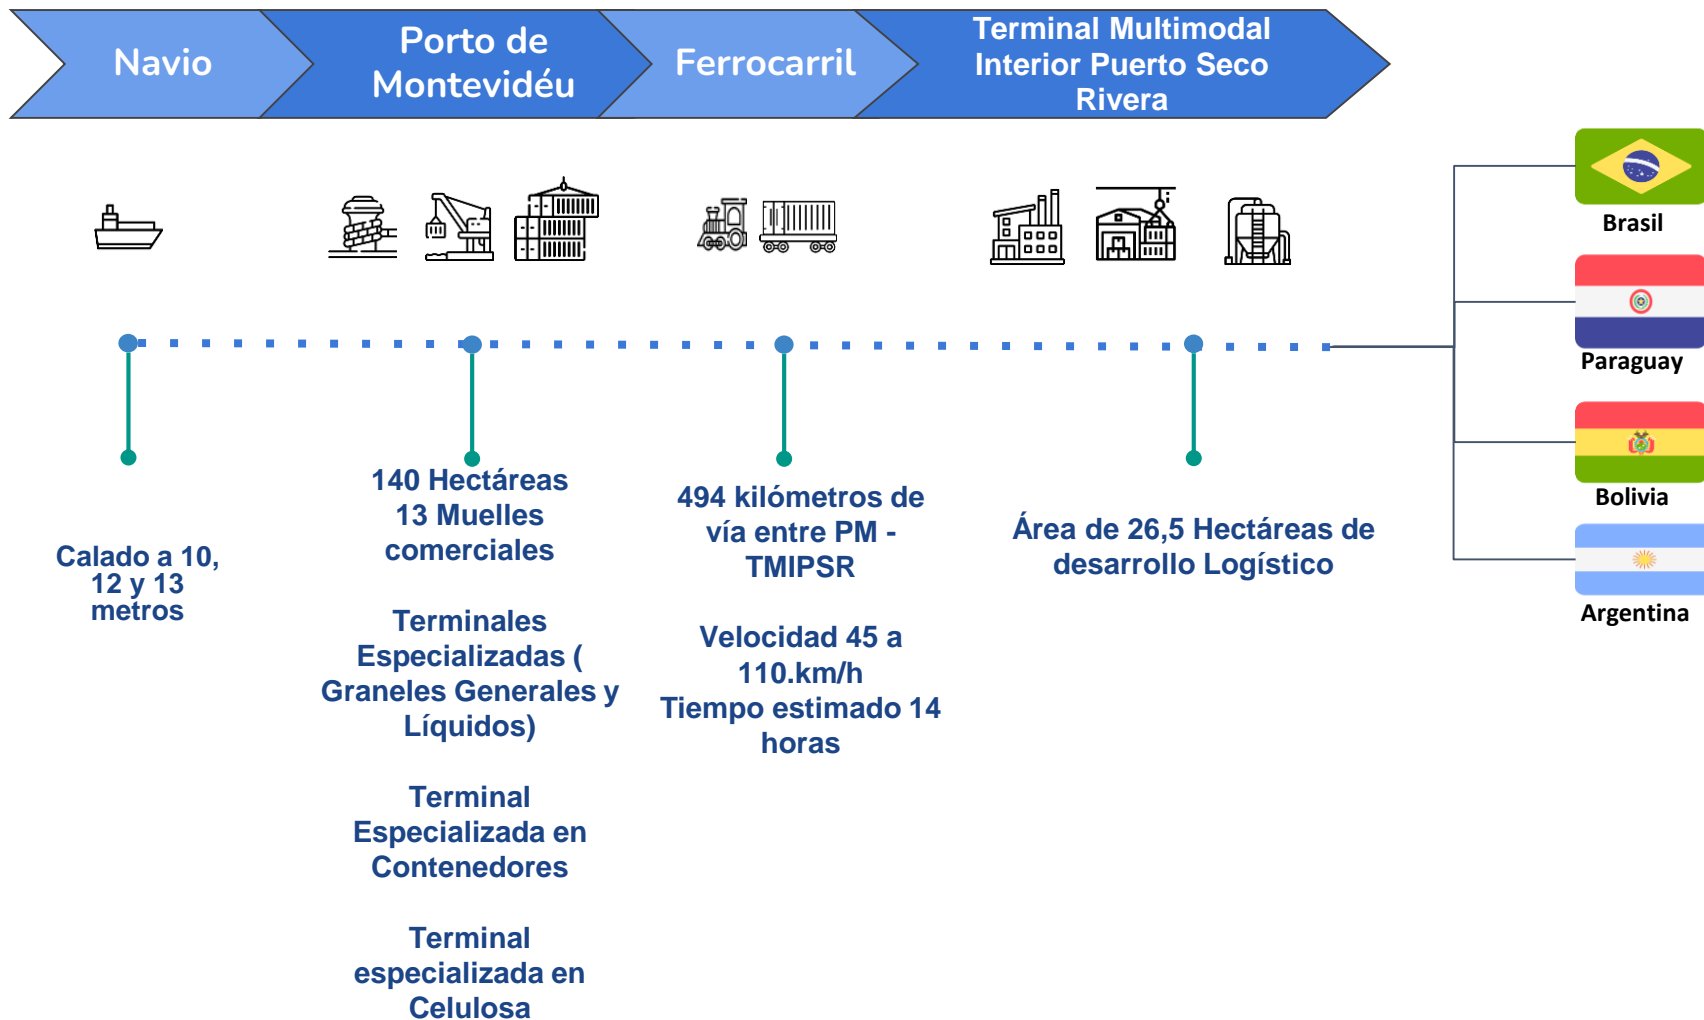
Navio

Porto de Montevidéu

Ferrocarril

Terminal Multimodal Interior Puerto Seco Rivera

Brasil

Paraguay

Bolivia

Argentina

Calado a 10, 12 y 13 metros

140 Hectáreas
13 Muelles comerciales

Terminales Especializadas ( Graneles Generales y Líquidos)

Terminal Especializada en Contenedores

Terminal especializada en Celulosa

494 kilómetros de vía entre PM - TMIPSR

Velocidad 45 a 110.km/h
Tiempo estimado 14 horas

Área de 26,5 Hectáreas de desarrollo Logístico